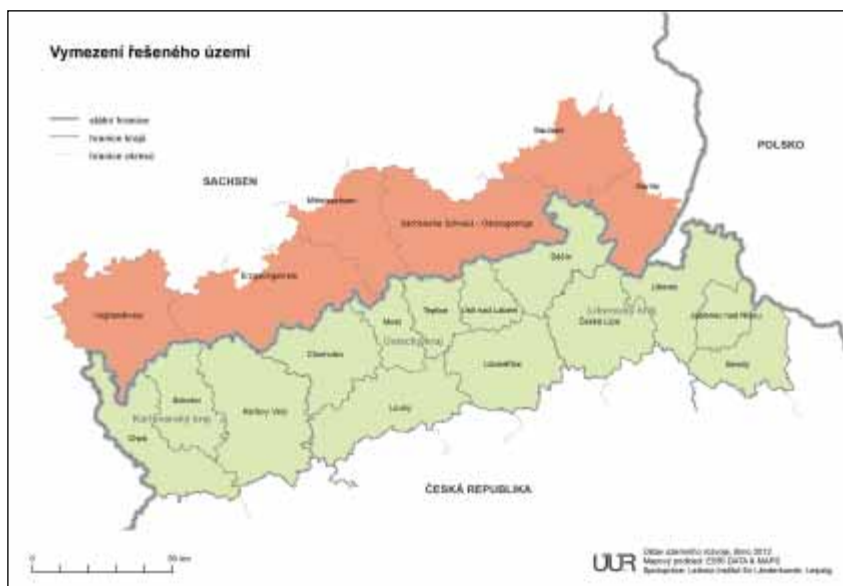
Vymezení řešeného území

státní hranice
hranice krajů
hranice okresů

SACHSEN

POLSKO

Bautzen

Görlitz

Mittelsachsen

Sächsische Schweiz - Osterzgebirge

Erzgebirgskreis

Vogtlandkreis

Děčín

Liberec

Teplice

Ústí nad Labem

Most

Ústecký kraj

Chomutov

Liberecký kraj
Česká Lípa

Jablonec nad Nisou

Semily

Litoměřice

Sokolov

Karlovy Vary

Louny

Karlovarský kraj

Cheb

ČESKÁ REPUBLIKA

0

50 km

ÚÚR

Ústav územního rozvoje, Brno 2012
Mapový podklad: ESRI DATA & MAPS
Spolupráce: Leibniz-Institut für Länderkunde, Leipzig